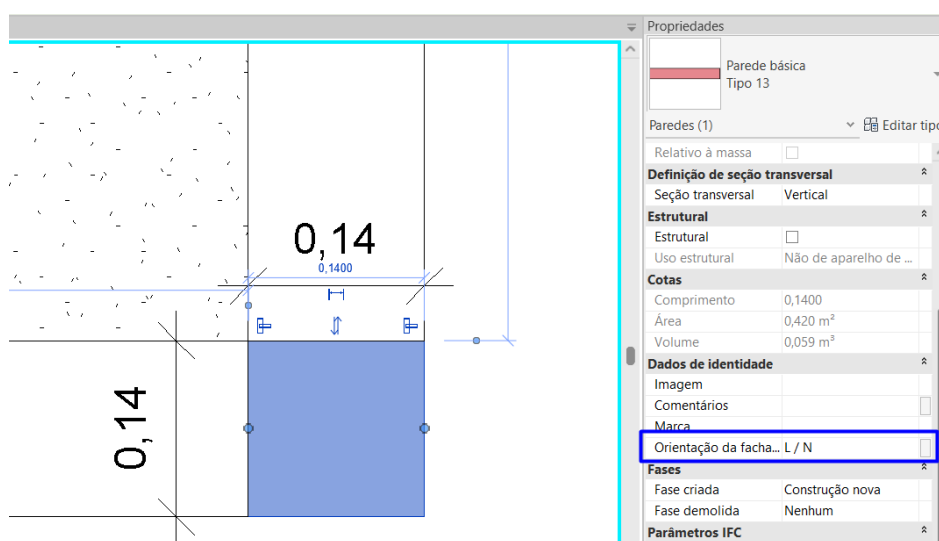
0,14
0,1400
0,14

Propriedades
Parede básica
Tipo 13
Paredes (1)
Editar tipo

| | |
|---|---|
| Relativo à massa | |
| **Definição de seção transversal** | |
| Seção transversal | Vertical |
| **Estrutural** | |
| Estrutural | |
| Uso estrutural | Não de aparelho de ... |
| **Cotas** | |
| Comprimento | 0,1400 |
| Área | 0,420 m² |
| Volume | 0,059 m³ |
| **Dados de identidade** | |
| Imagem | |
| Comentários | |
| Marca | |
| Orientação da facha... | L / N |
| **Fases** | |
| Fase criada | Construção nova |
| Fase demolida | Nenhum |
| **Parâmetros IFC** | |